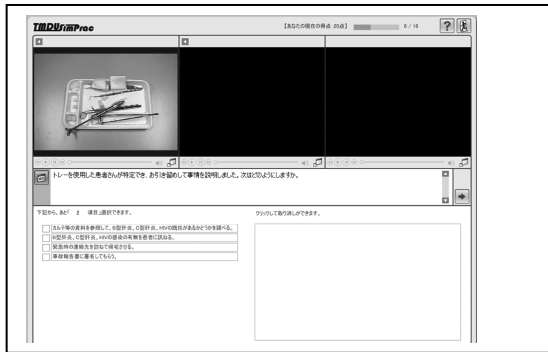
TMDUsimPrac

【あなたの現在の得点 20点】 8 / 16

?

トレーを使用した患者さんが特定でき、お引き留めして事情を説明しました。次はどのようにしますか。

下記から、あと 2 項目 選択できます。

クリックして取り消しができます。

カルテ等の資料を参照して、B型肝炎、C型肝炎、HIVの既往があるかどうかを調べる。

B型肝炎、C型肝炎、HIVの感染の有無を患者に訊ねる。

緊急時の連絡先を訊ねて帰宅させる。

事故報告書に署名してもらう。